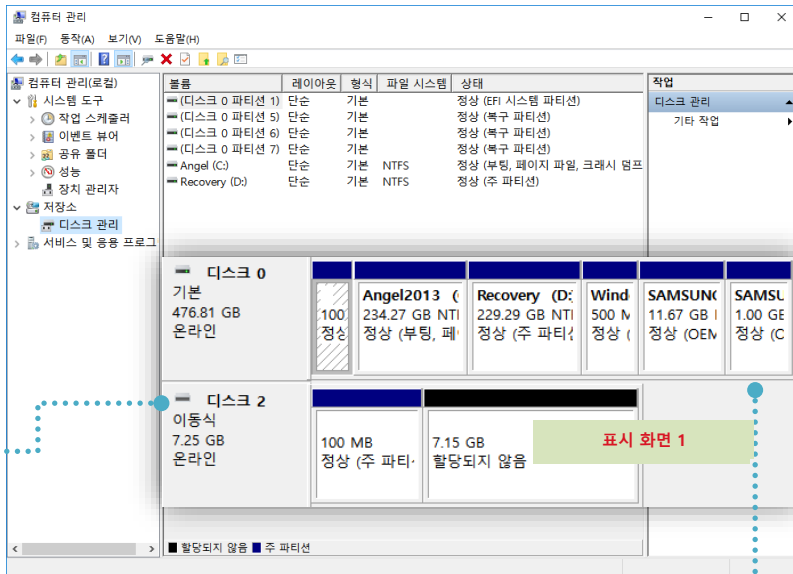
컴퓨터 관리
파일(F) 동작(A) 보기(V) 도움말(H)

컴퓨터 관리(로컬)
시스템 도구
작업 스케줄러
이벤트 뷰어
공유 폴더
성능
장치 관리자
저장소
디스크 관리
서비스 및 응용 프로그

| 볼륨 | 레이아웃 | 형식 | 파일 시스템 | 상태 |
|---|---|---|---|---|
| (디스크 0 파티션 1) | 단순 | 기본 | | 정상 (EFI 시스템 파티션) |
| (디스크 0 파티션 5) | 단순 | 기본 | | 정상 (복구 파티션) |
| (디스크 0 파티션 6) | 단순 | 기본 | | 정상 (복구 파티션) |
| (디스크 0 파티션 7) | 단순 | 기본 | | 정상 (복구 파티션) |
| Angel (C:) | 단순 | 기본 | NTFS | 정상 (부팅, 페이지 파일, 크래시 덤프 |
| Recovery (D:) | 단순 | 기본 | NTFS | 정상 (주 파티션) |

작업
디스크 관리
기타 작업

디스크 0
기본
476.81 GB
온라인

100
정상

Angel2013 (
234.27 GB NT
정상 (부팅, 페

Recovery (D:
229.29 GB NT
정상 (주 파티

Wind
500 M
정상 (

SAMSUN
11.67 GB
정상 (OEM

SAMSU
1.00 GE
정상 (C

디스크 2
이동식
7.25 GB
온라인

100 MB
정상 (주 파티

7.15 GB
할당되지 않음

표시 화면 1

■ 할당되지 않음 ■ 주 파티션